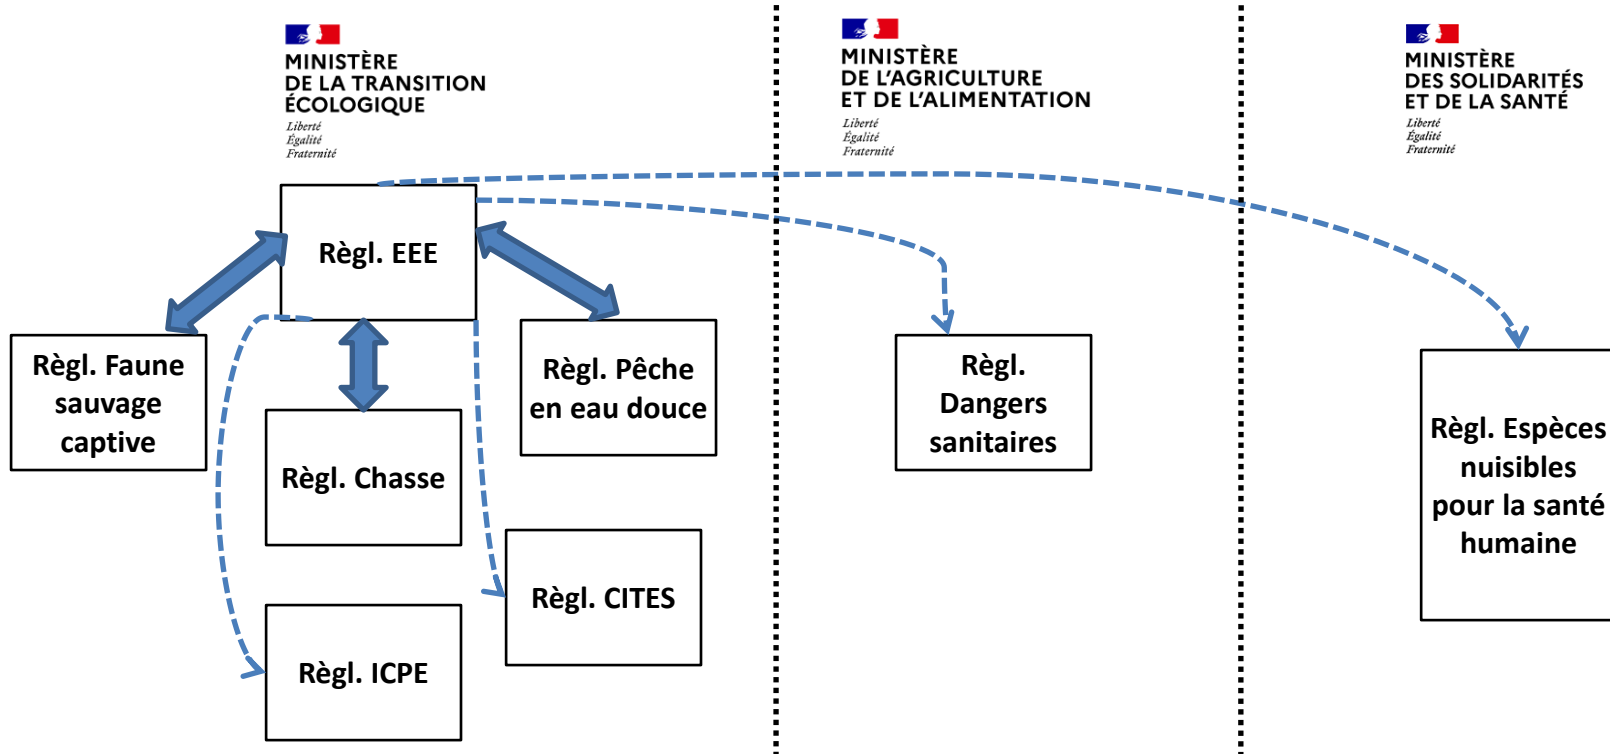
MINISTÈRE
DE LA TRANSITION
ÉCOLOGIQUE
Liberté
Égalité
Fraternité

MINISTÈRE
DE L'AGRICULTURE
ET DE L'ALIMENTATION
Liberté
Égalité
Fraternité

MINISTÈRE
DES SOLIDARITÉS
ET DE LA SANTÉ
Liberté
Égalité
Fraternité

Règl. EEE

Règl. Faune sauvage captive

Règl. Chasse

Règl. Pêche en eau douce

Règl. CITES

Règl. ICPE

Règl. Dangers sanitaires

Règl. Espèces nuisibles pour la santé humaine